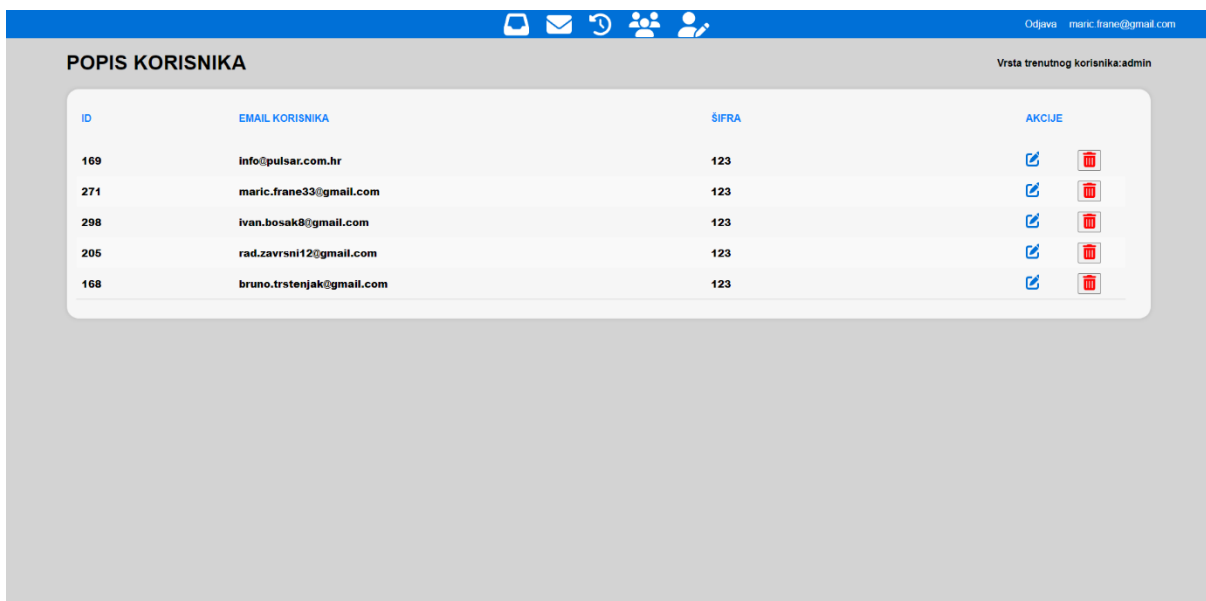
Odjava maric.frane@gmail.com

POPIS KORISNIKA

Vrsta trenutnog korisnika:admin

| ID | EMAIL KORISNIKA | ŠIFRA | AKCIJE |
|---|---|---|---|
| 169 | info@pulsar.com.hr | 123 | |
| 271 | maric.frane33@gmail.com | 123 | |
| 298 | ivan.bosak8@gmail.com | 123 | |
| 205 | rad.zavrsni12@gmail.com | 123 | |
| 168 | bruno.trstenjak@gmail.com | 123 | |